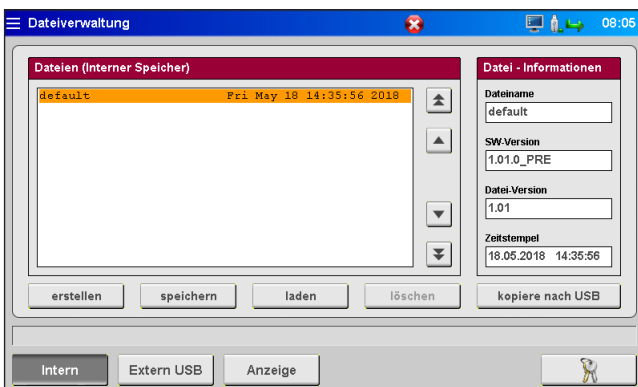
Dateiverwaltung

08:05

Dateien (Interner Speicher)

default Fri May 18 14:35:56 2018

Datei - Informationen

Dateiname

default

SW-Version

1.01.0_PRE

Datei-Version

1.01

Zeitstempel

18.05.2018 14:35:56

erstellen

speichern

laden

löschen

kopiere nach USB

Intern

Extern USB

Anzeige